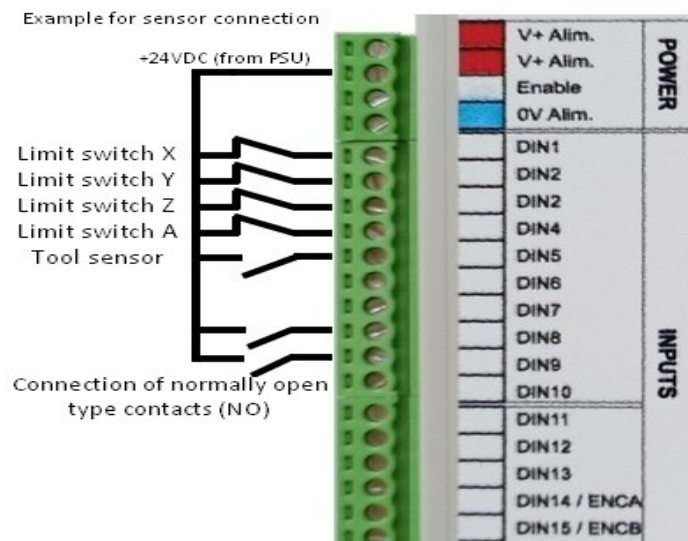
Example for sensor connection

+24VDC (from PSU)

Limit switch X
Limit switch Y
Limit switch Z
Limit switch A
Tool sensor

Connection of normally open type contacts (NO)

V+ Alim.
V+ Alim.
Enable
0V Alim.

POWER

DIN1
DIN2
DIN2
DIN4
DIN5
DIN6
DIN7
DIN8
DIN9
DIN10

INPUTS

DIN11
DIN12
DIN13
DIN14 / ENCA
DIN15 / ENCB